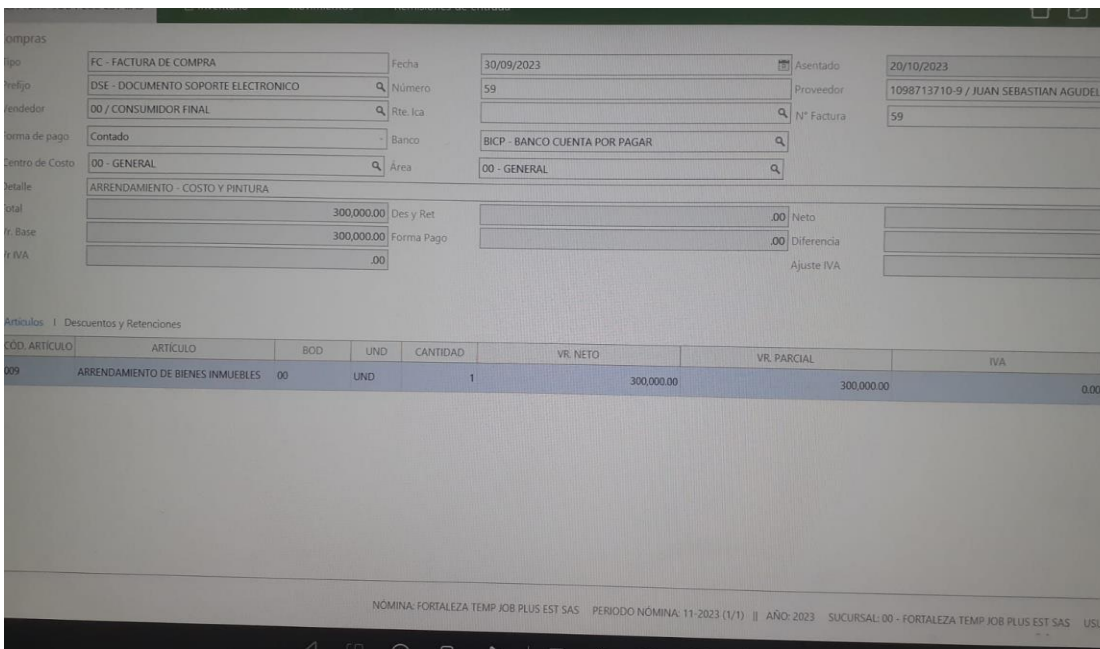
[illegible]

ompras

ipo | FC - FACTURA DE COMPRA | Fecha | 30/09/2023 | Asentado | 20/10/2023
refijo | DSE - DOCUMENTO SOPORTE ELECTRONICO | Número | 59 | Proveedor | 1098713710-9 / JUAN SEBASTIAN AGUDEL
endedor | 00 / CONSUMIDOR FINAL | Rte. Ica | | Nº Factura | 59
orma de pago | Contado | Banco | BICP - BANCO CUENTA POR PAGAR
Centro de Costo | 00 - GENERAL | Área | 00 - GENERAL
Detalle | ARRENDAMIENTO - COSTO Y PINTURA
otal | 300,000.00 | Des y Ret | .00 | Neto
r. Base | 300,000.00 | Forma Pago | .00 | Diferencia
r. IVA | .00 | | | Ajuste IVA

Artículos | Descuentos y Retenciones

| CÓD. ARTÍCULO | ARTÍCULO | BOD | UND | CANTIDAD | VR. NETO | VR. PARCIAL | IVA |
|---|---|---|---|---|---|---|---|
| 009 | ARRENDAMIENTO DE BIENES INMUEBLES | 00 | UND | 1 | 300,000.00 | 300,000.00 | 0.00 |

NÓMINA: FORTALEZA TEMP JOB PLUS EST SAS PERIODO NÓMINA: 11-2023 (1/1) || AÑO: 2023 SUCURSAL: 00 - FORTALEZA TEMP JOB PLUS EST SAS USU